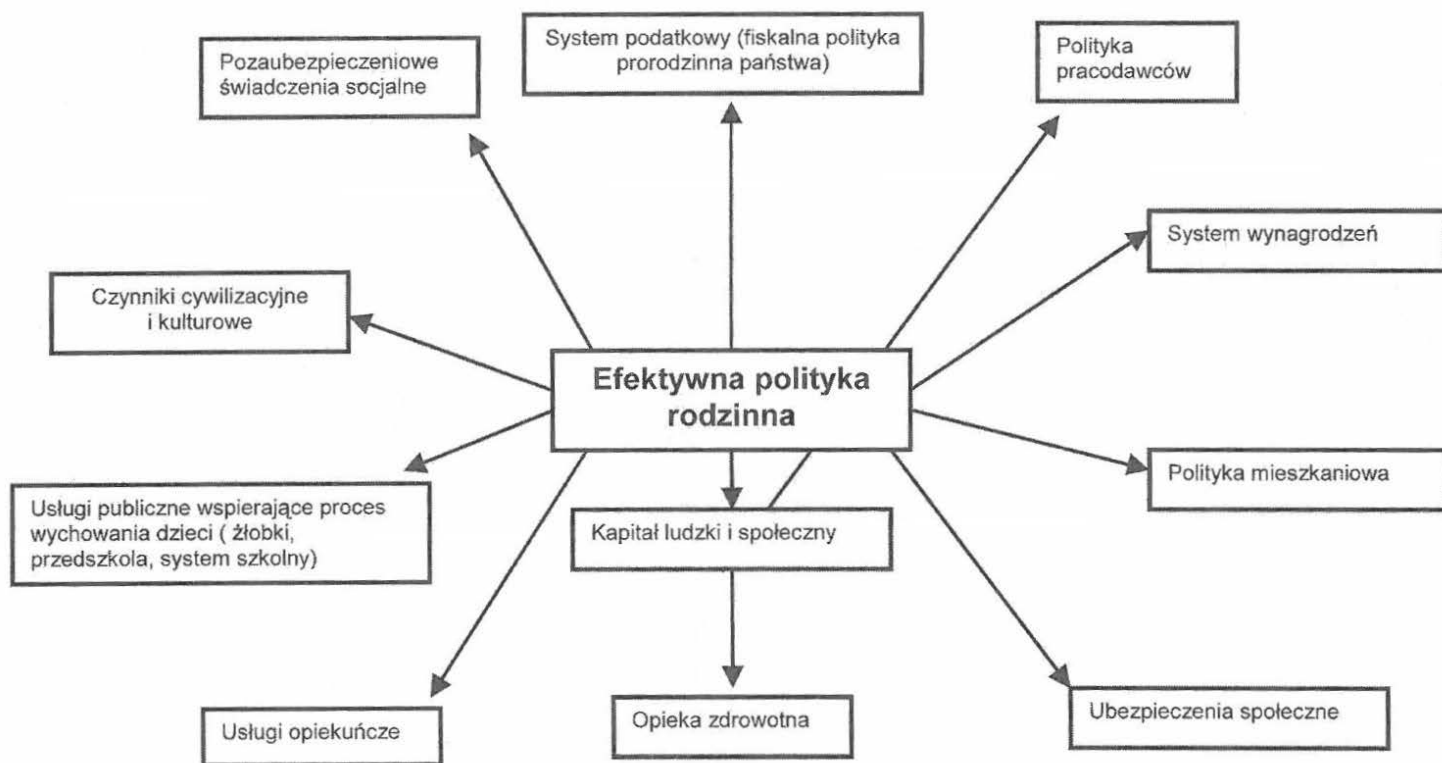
Pozaubezpieczeniowe świadczenia socjalne

System podatkowy (fiskalna polityka prorodzinna państwa)

Polityka pracodawców

System wynagrodzeń

Czynniki cywilizacyjne i kulturowe

Efektywna polityka rodzinna

Polityka mieszkaniowa

Usługi publiczne wspierające proces wychowania dzieci ( żłobki, przedszkola, system szkolny)

Kapitał ludzki i społeczny

Usługi opiekuńcze

Opieka zdrowotna

Ubezpieczenia społeczne